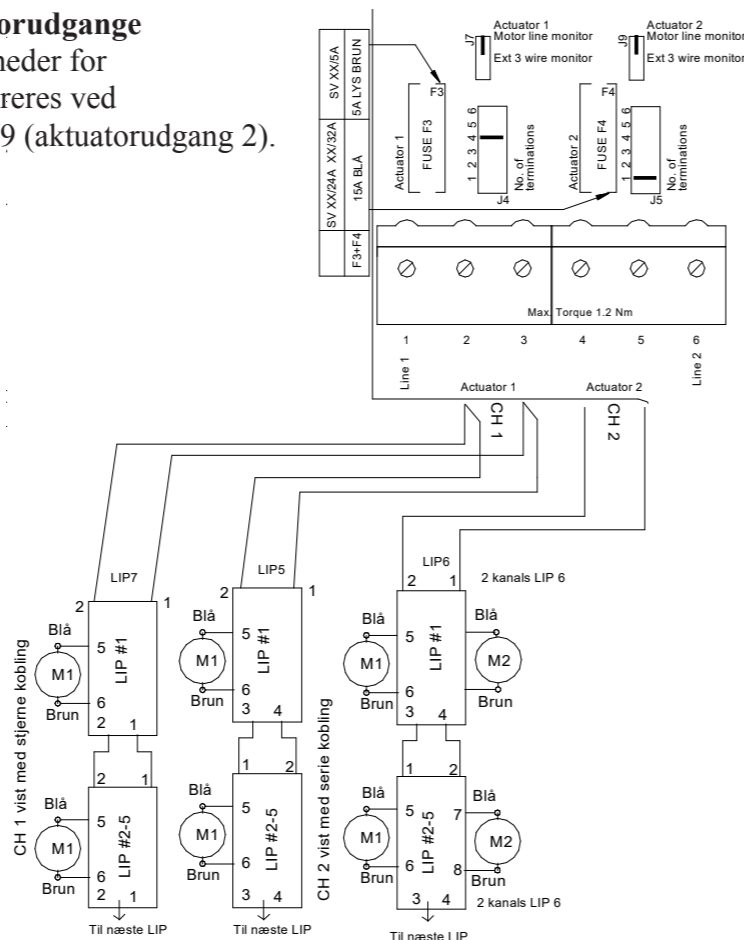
orudgange
neder for
reres ved
9 (aktuatorudgang 2).

Actuator 1
J7 Motor line monitor
Ext 3 wire monitor

Actuator 2
J9 Motor line monitor
Ext 3 wire monitor

SV XX/5A
5A LYS BRUN
SV XX/24A XX/32A
15A BLÅ
F3+F4

F3
Actuator 1
FUSE F3
1 2 3 4 5 6
No. of terminations
J4

F4
Actuator 2
FUSE F4
1 2 3 4 5 6
No. of terminations
J5

Max. Torque 1.2 Nm

1 2 3 4 5 6
Line 1
Line 2
Actuator 1
Actuator 2
CH 1
CH 2

LIP7
2 1
Blå
5
M1
LIP #1
6
Brun
2 1
2 1
Blå
5
M1
LIP #2-5
6
Brun
2 1
Til næste LIP

CH 1 vist med stjerne kobling

LIP5
2 1
Blå
5
M1
LIP #1
6
Brun
3 4
1 2
Blå
5
M1
LIP #2-5
6
Brun
3 4
Til næste LIP

CH 2 vist med serie kobling

LIP6
2 1
2 kanals LIP 6
Blå
5
M1
LIP #1
Blå
M2
6
Brun
Brun
3 4
1 2
Blå
5
M1
LIP #2-5
7
Blå
M2
6
Brun
8
Brun
3 4
2 kanals LIP 6
Til næste LIP